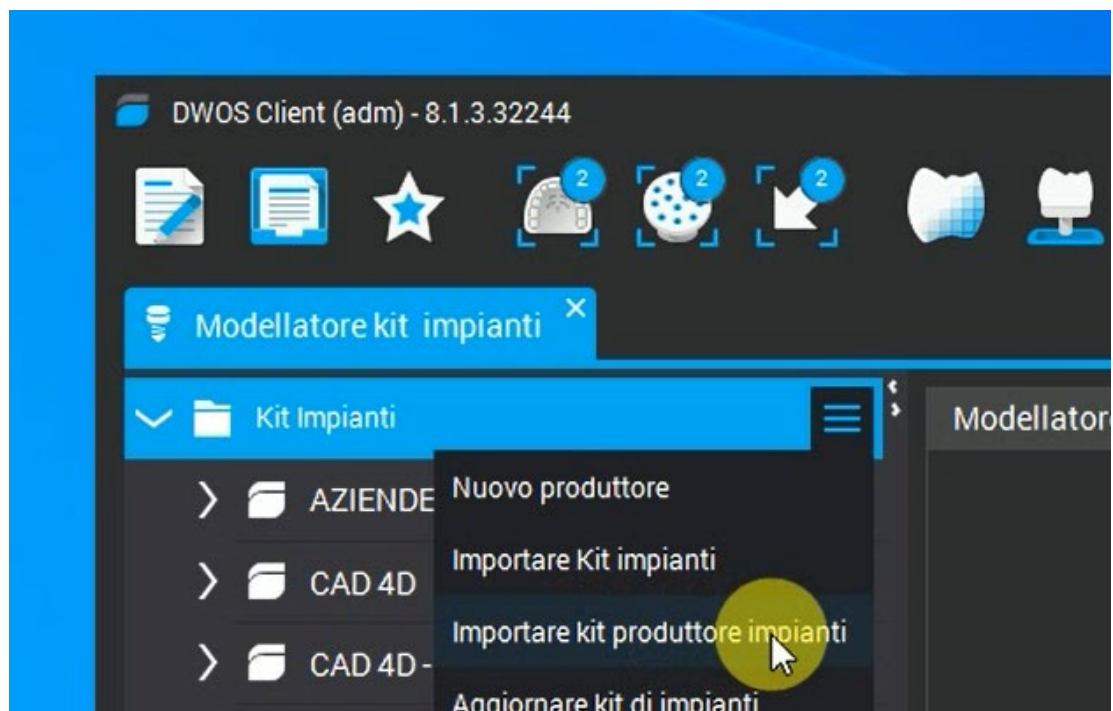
DWOS Client (adm) - 8.1.3.32244

2

2

2

Modellatore kit impianti ×

Kit Impianti

Modellatore

AZIENDE

CAD 4D

CAD 4D -

Nuovo produttore

Importare Kit impianti

Importare kit produttore impianti

Aggiornare kit di impianti